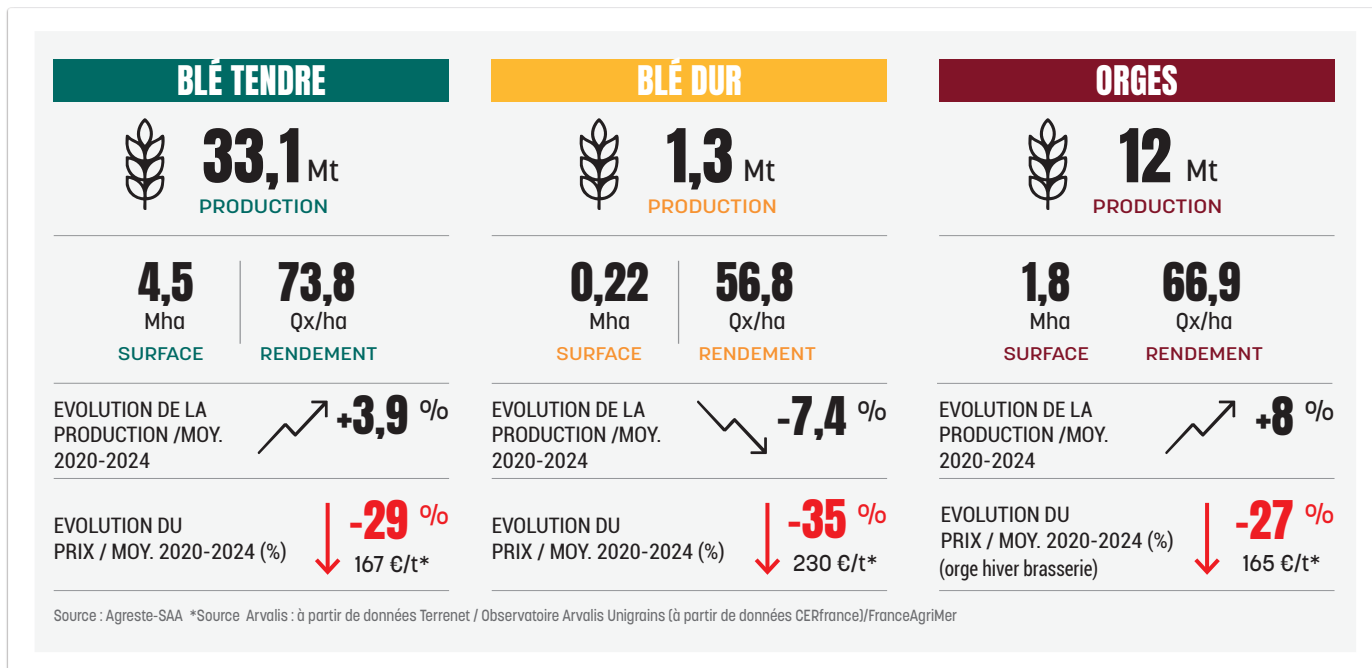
BLÉ TENDRE

33,1 Mt
PRODUCTION

4,5
Mha
SURFACE

73,8
Qx/ha
RENDEMENT

EVOLUTION DE LA PRODUCTION /MOY. 2020-2024
+3,9 %

EVOLUTION DU PRIX / MOY. 2020-2024 (%)
-29 %
167 €/t*

BLÉ DUR

1,3 Mt
PRODUCTION

0,22
Mha
SURFACE

56,8
Qx/ha
RENDEMENT

EVOLUTION DE LA PRODUCTION /MOY. 2020-2024
-7,4 %

EVOLUTION DU PRIX / MOY. 2020-2024 (%)
-35 %
230 €/t*

ORGES

12 Mt
PRODUCTION

1,8
Mha
SURFACE

66,9
Qx/ha
RENDEMENT

EVOLUTION DE LA PRODUCTION /MOY. 2020-2024
+8 %

EVOLUTION DU PRIX / MOY. 2020-2024 (%) (orge hiver brasserie)
-27 %
165 €/t*

Source : Agreste-SAA *Source Arvalis : à partir de données Terrenet / Observatoire Arvalis Unigrains (à partir de données CERfrance)/FranceAgriMer